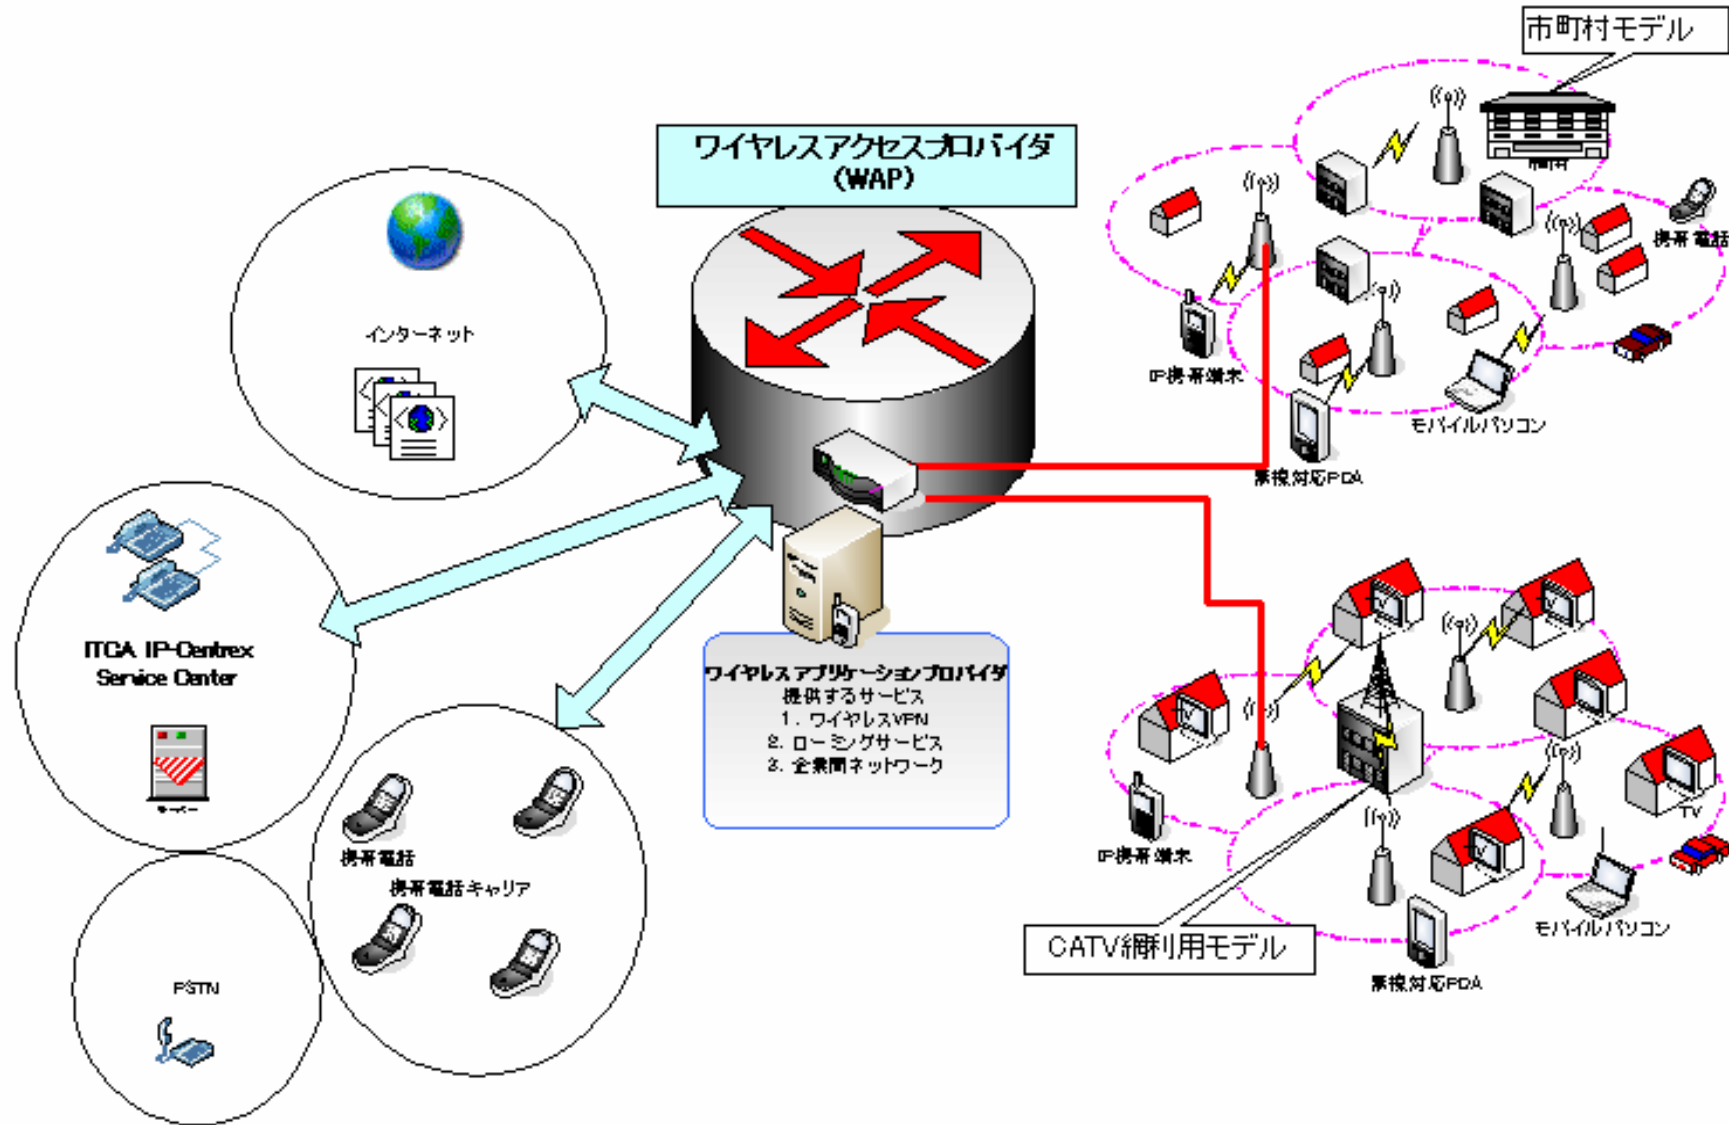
市町村モデル

ワイヤレスアクセスプロバイダ
(WAP)

インターネット

携帯電話

IP携帯端末

モバイルパソコン

無線対応PDA

ITCA IP-Centrex
Service Center

サーバー

ワイヤレスアプリケーションプロバイダ
提供するサービス
1. ワイヤレスVPN
2. ローミングサービス
3. 企業間ネットワーク

携帯電話

携帯電話キャリア

PSTN

IP携帯端末

TV

モバイルパソコン

CATV網利用モデル

無線対応PDA